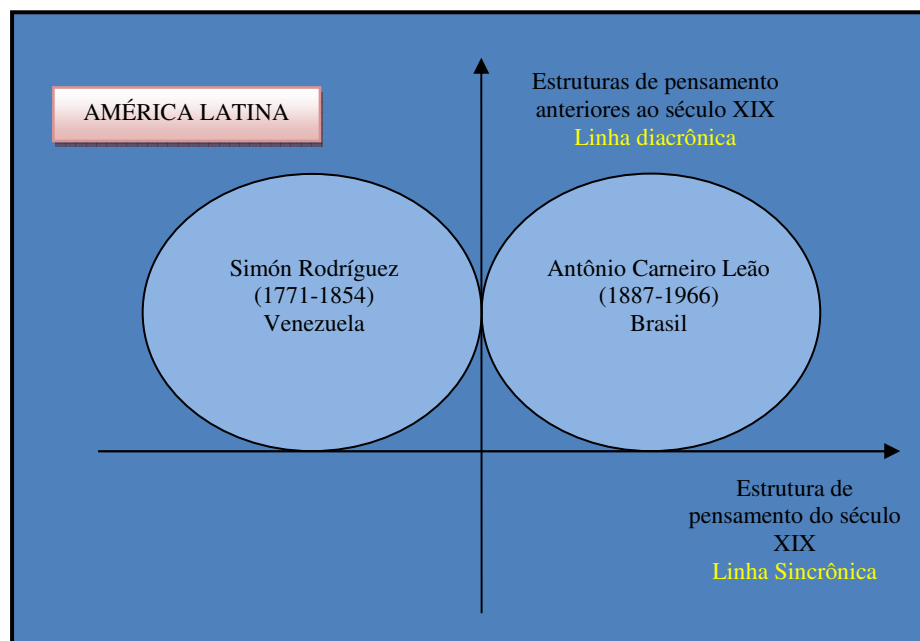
AMÉRICA LATINA

Estruturas de pensamento anteriores ao século XIX
Linha diacrônica

Simón Rodríguez
(1771-1854)
Venezuela

Antônio Carneiro Leão
(1887-1966)
Brasil

Estrutura de pensamento do século XIX
Linha Sincrônica